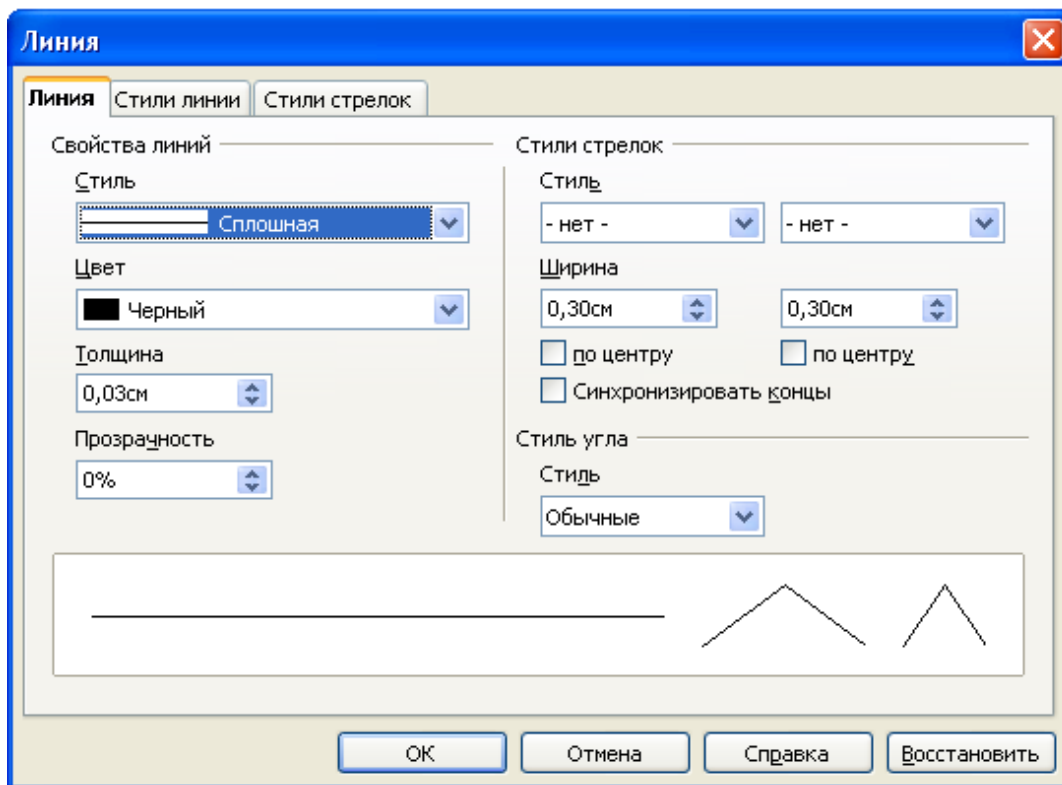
Линия

Линия | Стили линии | Стили стрелок

Свойства линий

Стиль

Сплошная

Цвет

Черный

Толщина

0,03см

Прозрачность

0%

Стили стрелок

Стиль

- нет -

- нет -

Ширина

0,30см

0,30см

по центру

по центру

Синхронизировать концы

Стиль угла

Стиль

Обычные

OK

Отмена

Справка

Восстановить